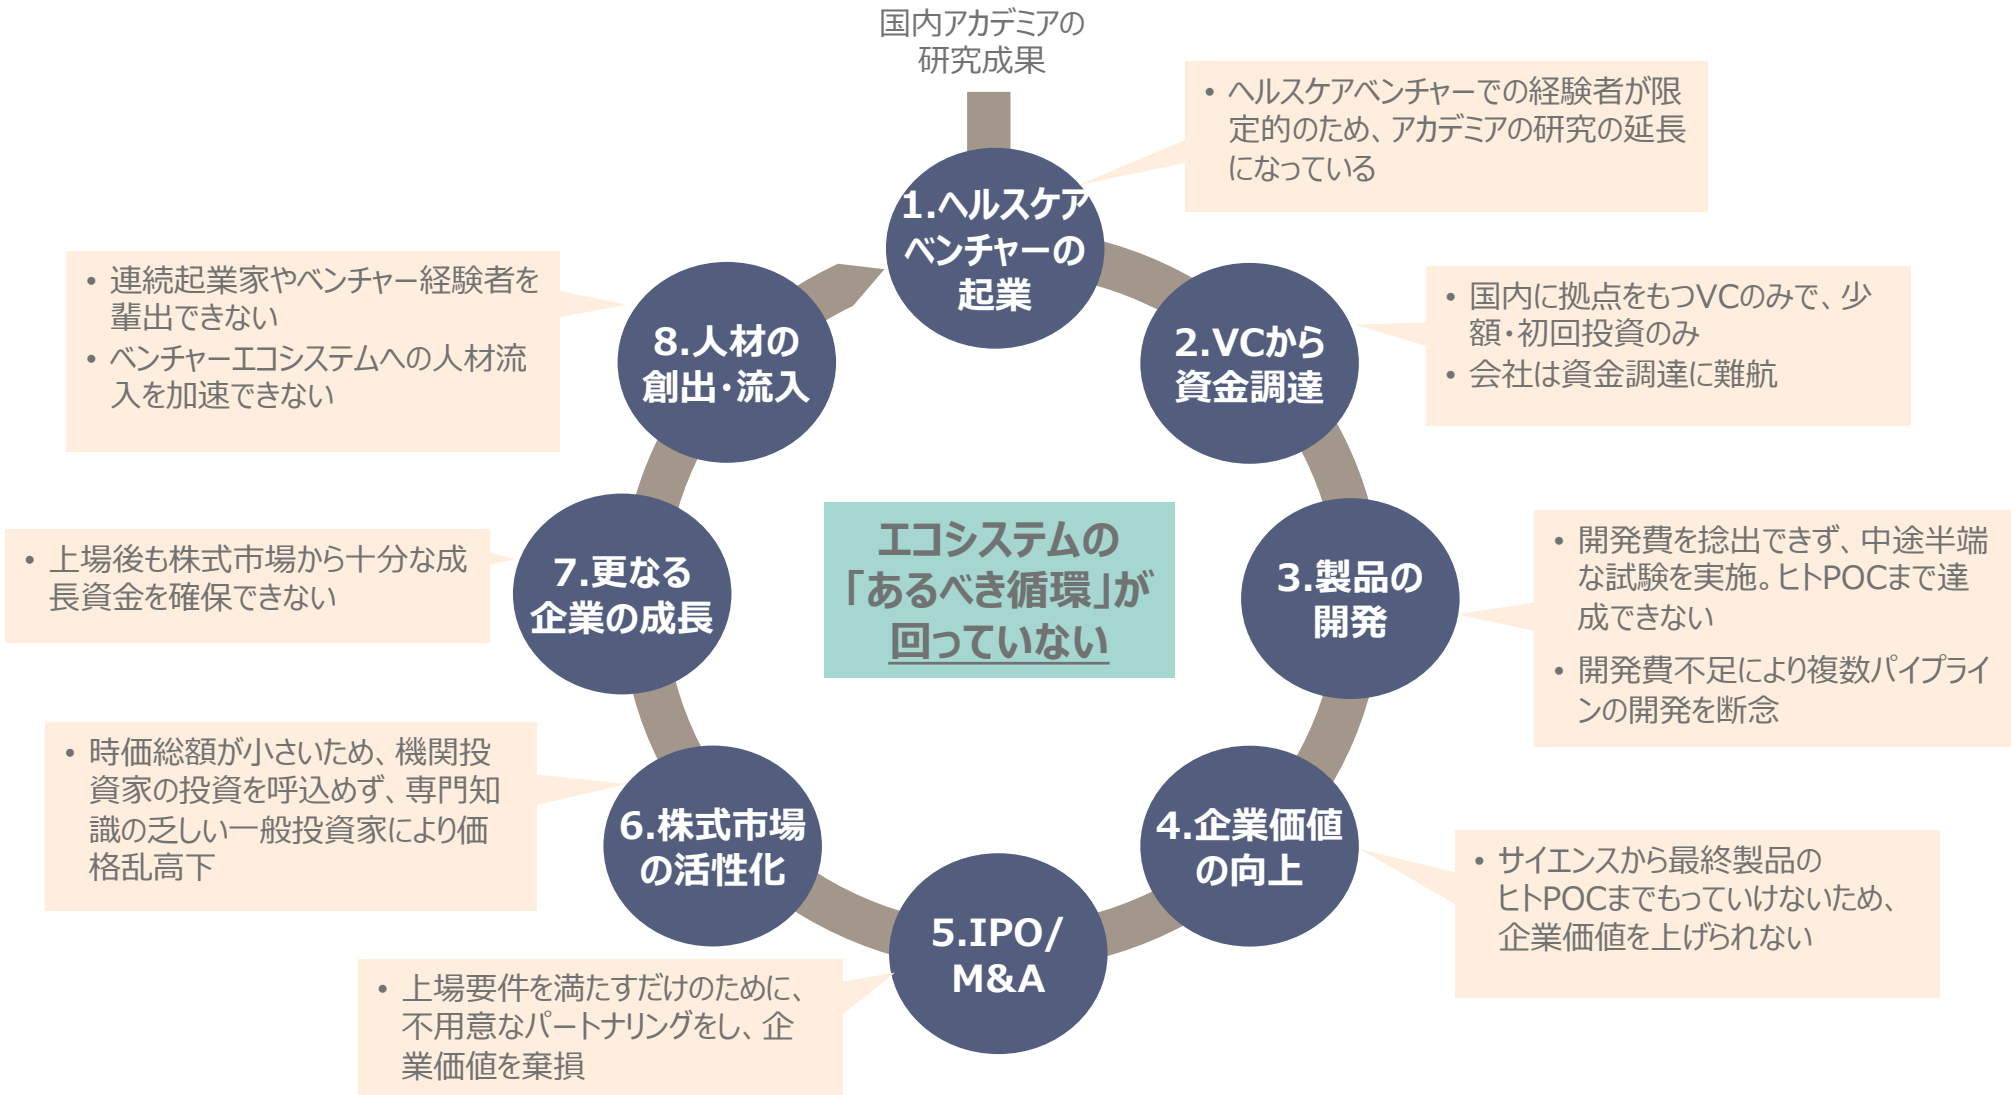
国内アカデミアの研究成果

• ヘルスケアベンチャーでの経験者が限定的のため、アカデミアの研究の延長になっている

1.ヘルスケアベンチャーの起業

• 連続起業家やベンチャー経験者を輩出できない
• ベンチャーエコシステムへの人材流入を加速できない

8.人材の創出・流入

2.VCから資金調達

• 国内に拠点をもつVCのみで、少額・初回投資のみ
• 会社は資金調達に難航

エコシステムの「あるべき循環」が回っていない

• 上場後も株式市場から十分な成長資金を確保できない

7.更なる企業の成長

3.製品の開発

• 開発費を捻出できず、中途半端な試験を実施。ヒトPOCまで達成できない
• 開発費不足により複数パイプラインの開発を断念

• 時価総額が小さいため、機関投資家の投資を呼込めず、専門知識の乏しい一般投資家により価格乱高下

6.株式市場の活性化

4.企業価値の向上

• サイエンスから最終製品のヒトPOCまでもっていけないため、企業価値を上げられない

5.IPO/M&A

• 上場要件を満たすだけのために、不用意なパートナリングをし、企業価値を棄損